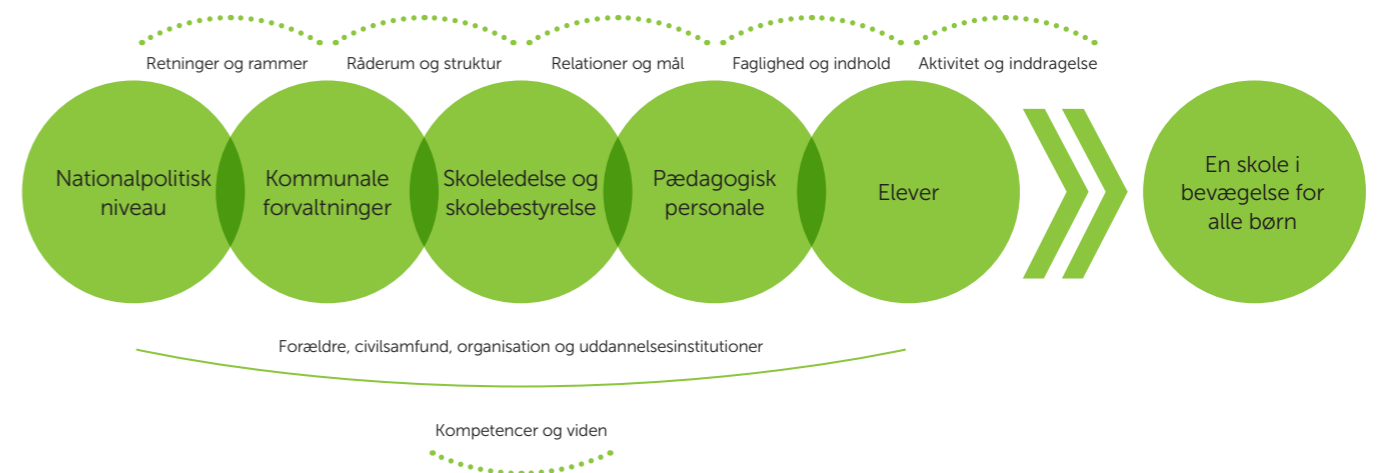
Retninger og rammer

Råderum og struktur

Relationer og mål

Faglighed og indhold

Aktivitet og inddragelse

Nationalpolitisk niveau

Kommunale forvaltninger

Skoleledelse og skolebestyrelse

Pædagogisk personale

Elever

En skole i bevægelse for alle børn

Forældre, civilsamfund, organisation og uddannelsesinstitutioner

Kompetencer og viden